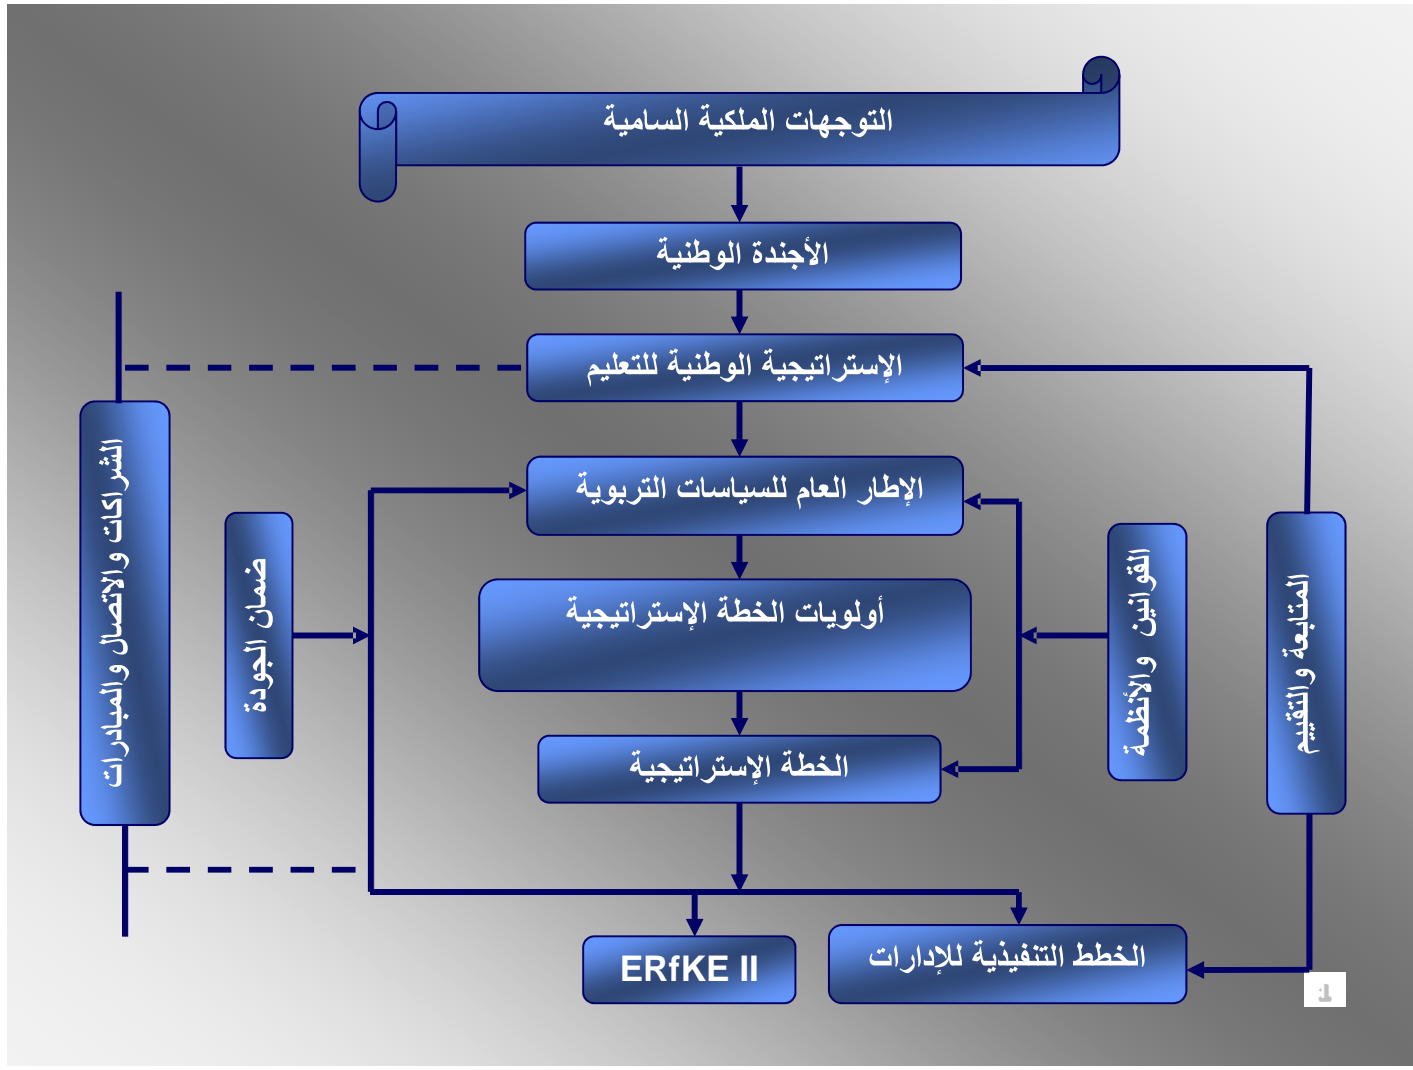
التوجهات الملكية السامية

الأجندة الوطنية

الإستراتيجية الوطنية للتعليم

الإطار العام للسياسات التربوية

أولويات الخطة الإستراتيجية

الخطة الإستراتيجية

الشراكات والاتصال والمبادرات

ضمان الجودة

القوانين والأنظمة

المتابعة والتقييم

ERfKE II

الخطط التنفيذية للإدارات